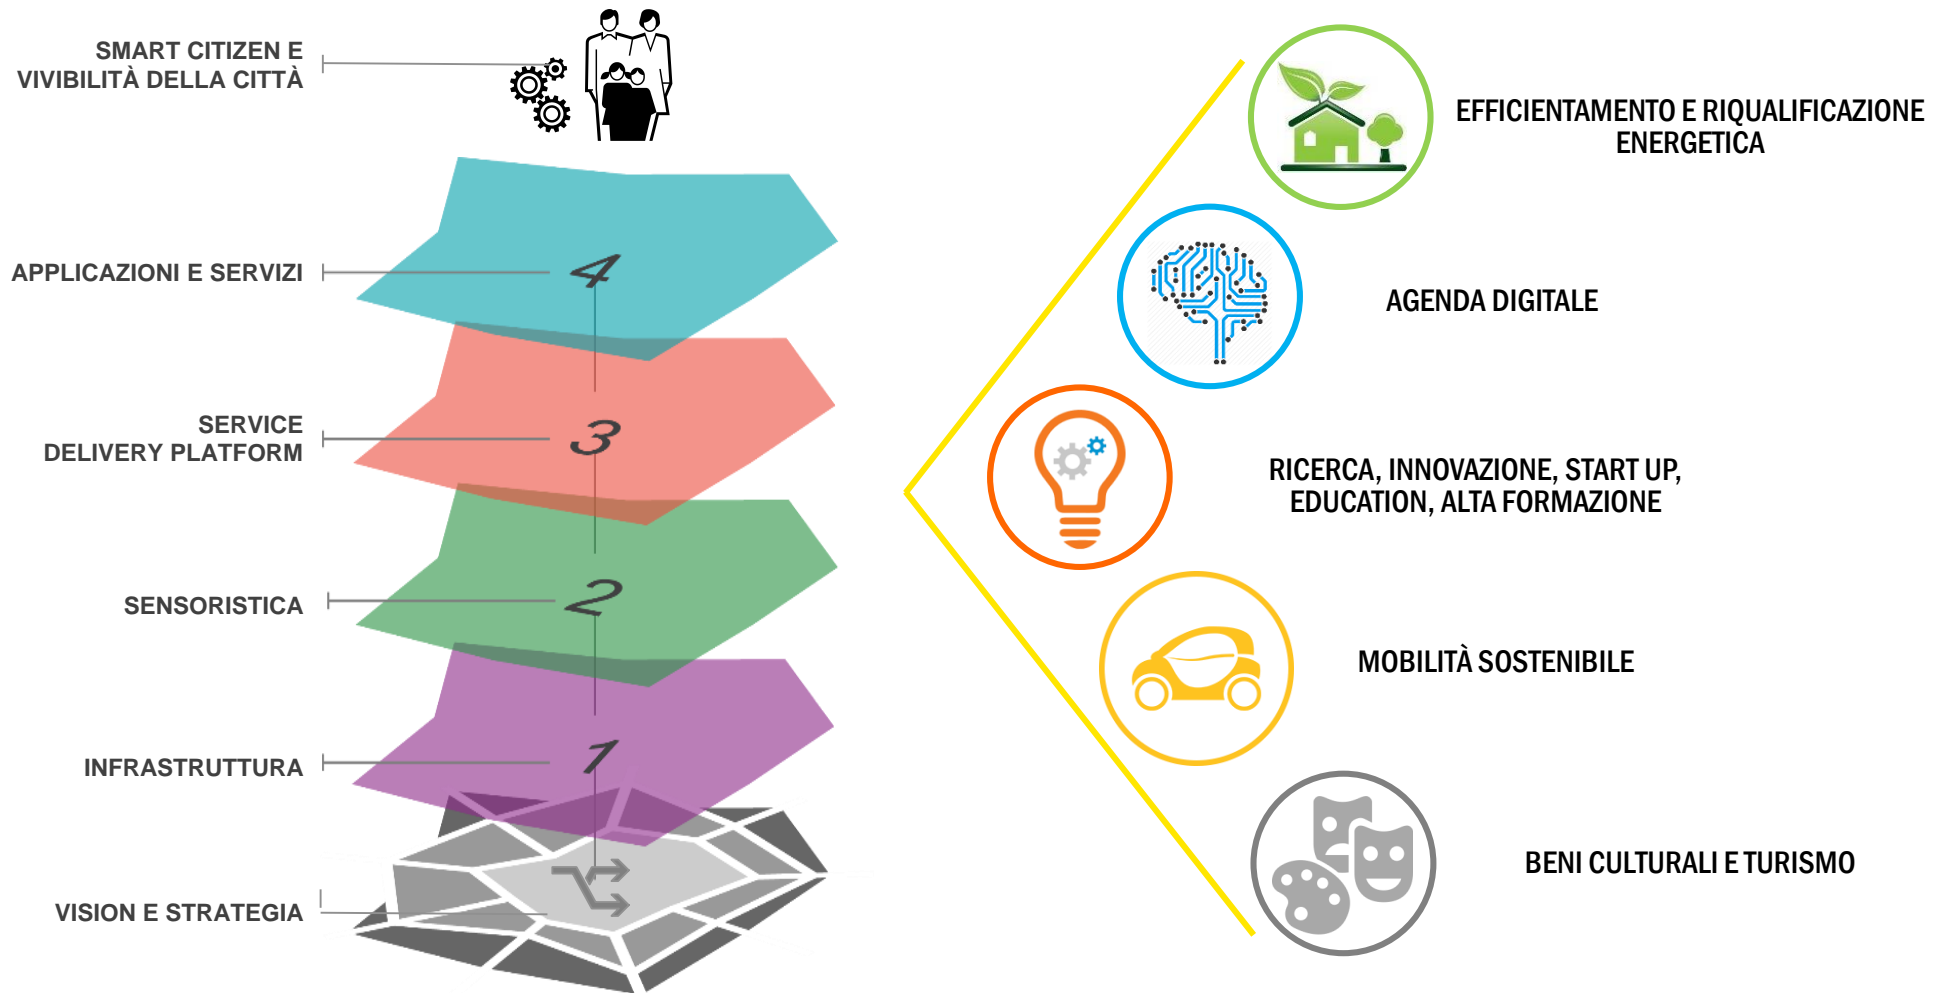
SMART CITIZEN E VIVIBILITÀ DELLA CITTÀ

APPLICAZIONI E SERVIZI

4

SERVICE DELIVERY PLATFORM

3

SENSORISTICA

2

INFRASTRUTTURA

1

VISION E STRATEGIA

EFFICIENTAMENTO E RIQUALIFICAZIONE ENERGETICA

AGENDA DIGITALE

RICERCA, INNOVAZIONE, START UP, EDUCATION, ALTA FORMAZIONE

MOBILITÀ SOSTENIBILE

BENI CULTURALI E TURISMO